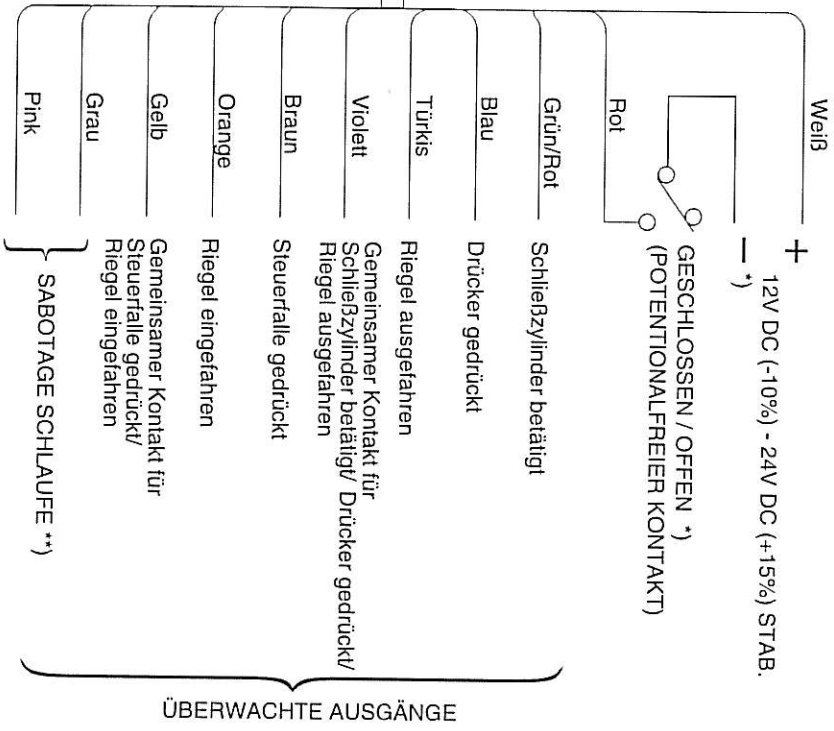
Weiß
Rot
Grün/Rot
Blau
Türkis
Violett
Braun
Orange
Gelb
Grau
Pink

+
−
*)
12V DC (-10%) - 24V DC (+15%) STAB.
GESCHLOSSEN / OFFEN *)
(POTENTIONALFREIER KONTAKT)
Schließzylinder betätigt
Drücker gedrückt
Riegel ausgefahren
Gemeinsamer Kontakt für Schließzylinder betätigt/ Drücker gedrückt/ Riegel ausgefahren
Steuerfalle gedrückt
Riegel eingefahren
Gemeinsamer Kontakt für Steuerfalle gedrückt/ Riegel eingefahren
SABOTAGE SCHLAUFE **)

ÜBERWACHTE AUSGÄNGE